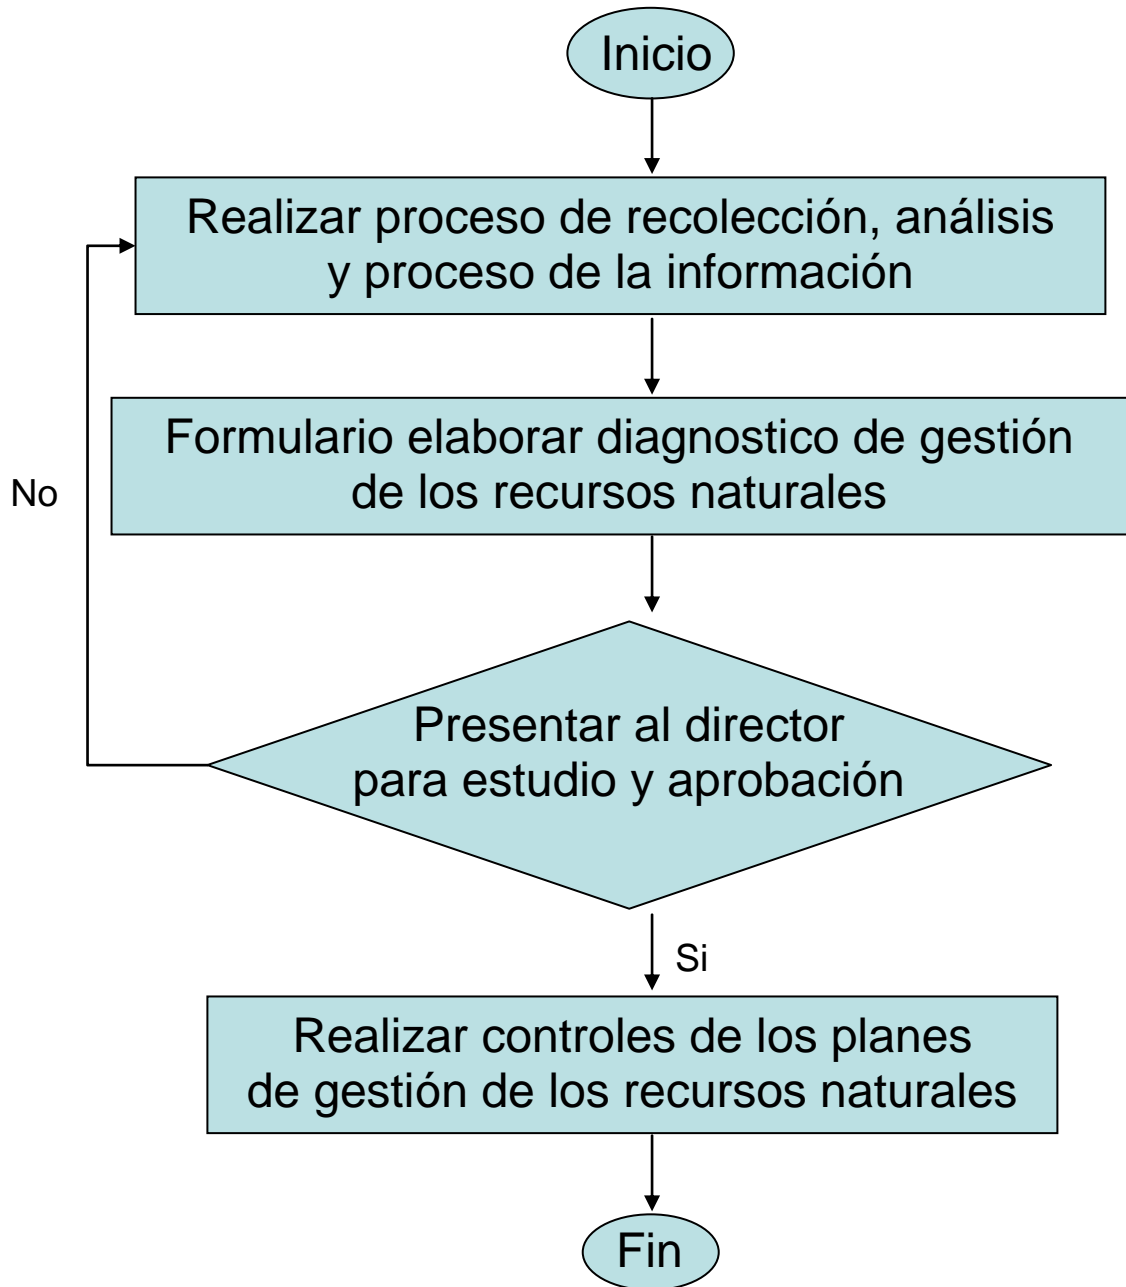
Inicio

Realizar proceso de recolección, análisis y proceso de la información

Formulario elaborar diagnostico de gestión de los recursos naturales

No

Presentar al director para estudio y aprobación

Si

Realizar controles de los planes de gestión de los recursos naturales

Fin